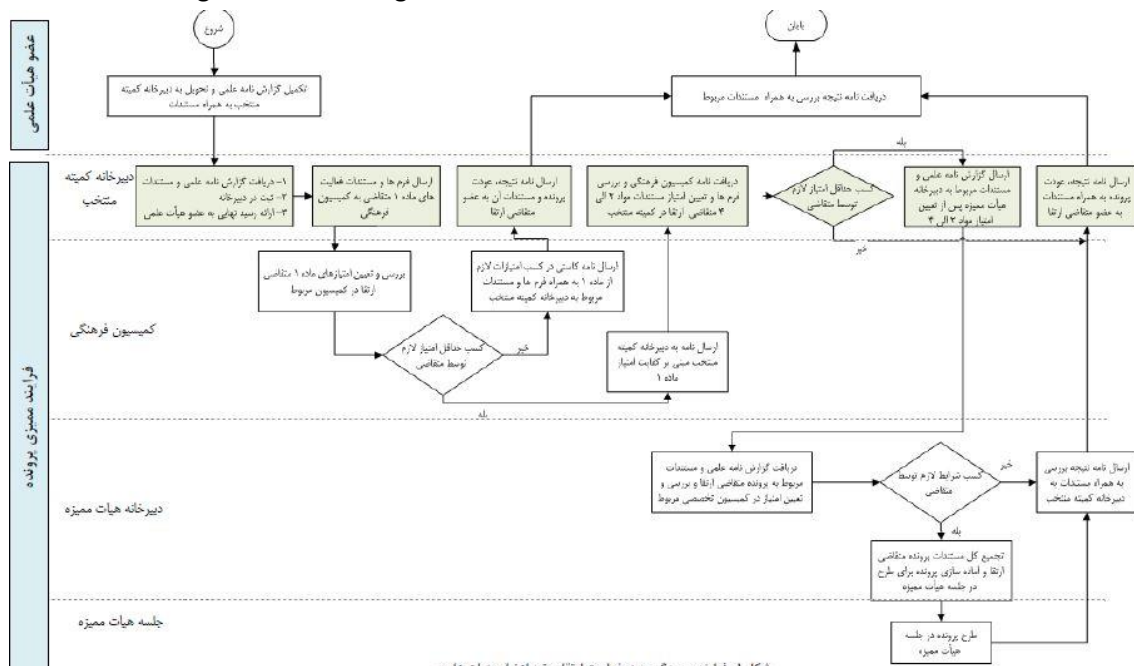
عضو هیات علمی

شروع

پایان

تکمیل گزارش نامه علمی و تحویل به دبیرخانه کمیته منتخب به همراه مستندات

دریافت نامه نتیجه بررسی به همراه مستندات مربوط

فرایند ممیزی پرونده

دبیرخانه کمیته منتخب

۱- دریافت گزارش نامه علمی و مستندات
۲- ثبت در دبیرخانه
۳- ارائه رسید نهایی به عضو هیات علمی

ارسال فرم ها و مستندات فعالیت های ماده ۱ متقاضی به کمیسیون فرهنگی

ارسال نامه نتیجه، عودت پرونده و مستندات آن به عضو متقاضی ارتقا

دریافت نامه کمیسیون فرهنگی و بررسی فرم ها و تعیین امتیاز مستندات مواد ۲ الی ۴ متقاضی ارتقا در کمیته منتخب

کسب حداقل امتیاز لازم توسط متقاضی

بله

خیر

ارسال گزارش نامه علمی و مستندات مربوط به دبیرخانه هیات ممیزه پس از تعیین امتیاز مواد ۲ الی ۴

ارسال نامه نتیجه، عودت پرونده به همراه مستندات به عضو متقاضی ارتقا

کمیسیون فرهنگی

بررسی و تعیین امتیازهای ماده ۱ متقاضی ارتقا در کمیسیون مربوط

کسب حداقل امتیاز لازم توسط متقاضی

خیر

بله

ارسال نامه کاستی در کسب امتیازات لازم از ماده ۱ به همراه فرم ها و مستندات مربوط به دبیرخانه کمیته منتخب

ارسال نامه به دبیرخانه کمیته منتخب مبنی بر کفایت امتیاز ماده ۱

دبیرخانه هیات ممیزه

دریافت گزارش نامه علمی و مستندات مربوط به پرونده متقاضی ارتقا و بررسی و تعیین امتیاز در کمیسیون تخصصی مربوط

کسب شرایط لازم توسط متقاضی

خیر

بله

ارسال نامه نتیجه بررسی به همراه مستندات به دبیرخانه کمیته منتخب

تجمیع کل مستندات پرونده متقاضی ارتقا و آماده سازی پرونده برای طرح در جلسه هیات ممیزه

جلسه هیات ممیزه

طرح پرونده در جلسه هیات ممیزه

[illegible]